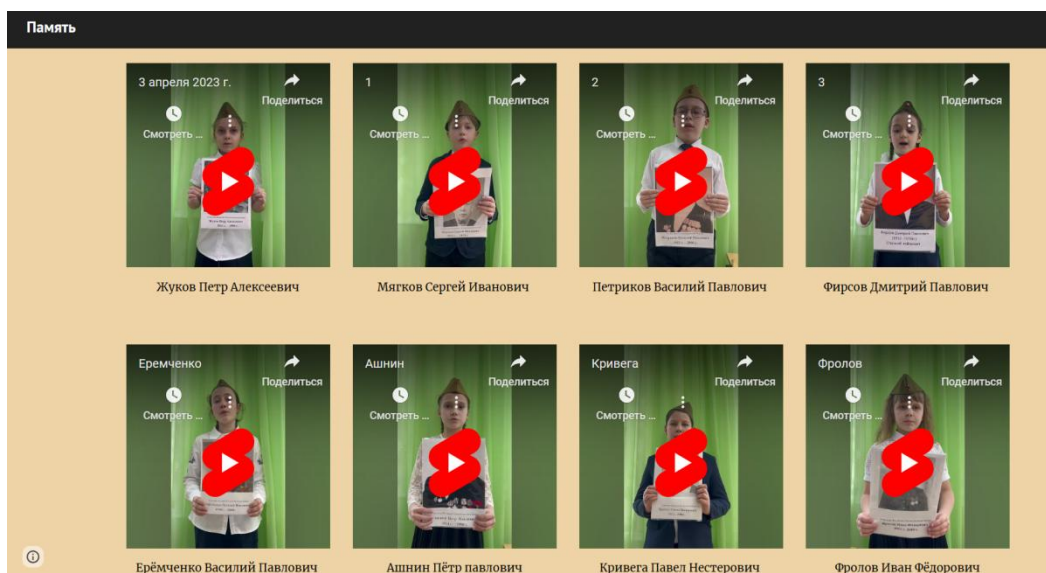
Память

3 апреля 2023 г.
Поделиться
Смотреть ...

Жуков Петр Алексеевич

1
Поделиться
Смотреть ...

Мягков Сергей Иванович

2
Поделиться
Смотреть ...

Петриков Василий Павлович

3
Поделиться
Смотреть ...

Фирсов Дмитрий Павлович

Еремченко
Поделиться
Смотреть ...

Ерёмченко Василий Павлович

Ашнин
Поделиться
Смотреть ...

Ашнин Пётр павлович

Кривега
Поделиться
Смотреть ...

Кривега Павел Нестерович

Фролов
Поделиться
Смотреть ...

Фролов Иван Фёдорович